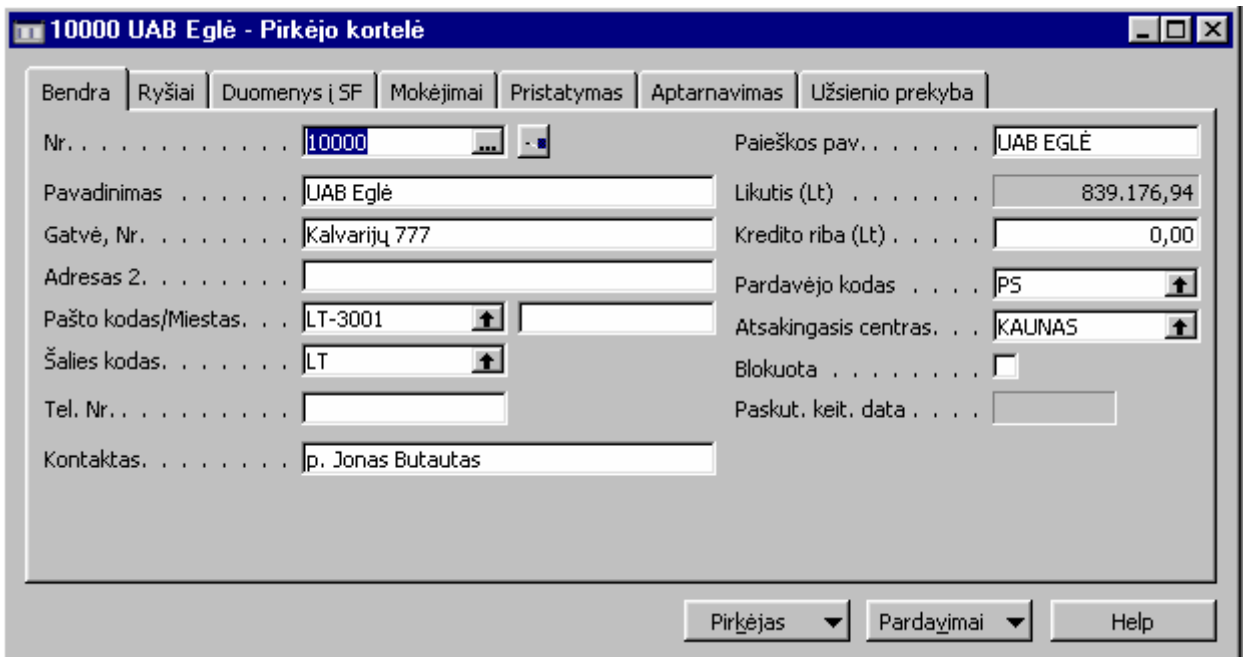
10000 UAB Eglė - Pirkėjo kortelė

Bendra | Ryšiai | Duomenys į SF | Mokėjimai | Pristatymas | Aptarnavimas | Užsienio prekyba

Nr. . . . . . . . . . . . 10000

Pavadinimas . . . . . . UAB Eglė

Gatvė, Nr. . . . . . . . Kalvarijų 777

Adresas 2. . . . . . . .

Pašto kodas/Miestas. . . LT-3001

Šalies kodas. . . . . . . LT

Tel. Nr. . . . . . . . . .

Kontaktas. . . . . . . . p. Jonas Butautas

Paieškos pav. . . . . . . UAB EGLĖ

Likutis (Lt) . . . . . . . 839.176,94

Kredito riba (Lt) . . . . . 0,00

Pardavėjo kodas . . . . PS

Atsakingasis centras. . . KAUNAS

Blokuota . . . . . . . .

Paskut. keit. data . . . .

Pirkėjas | Pardavimai | Help